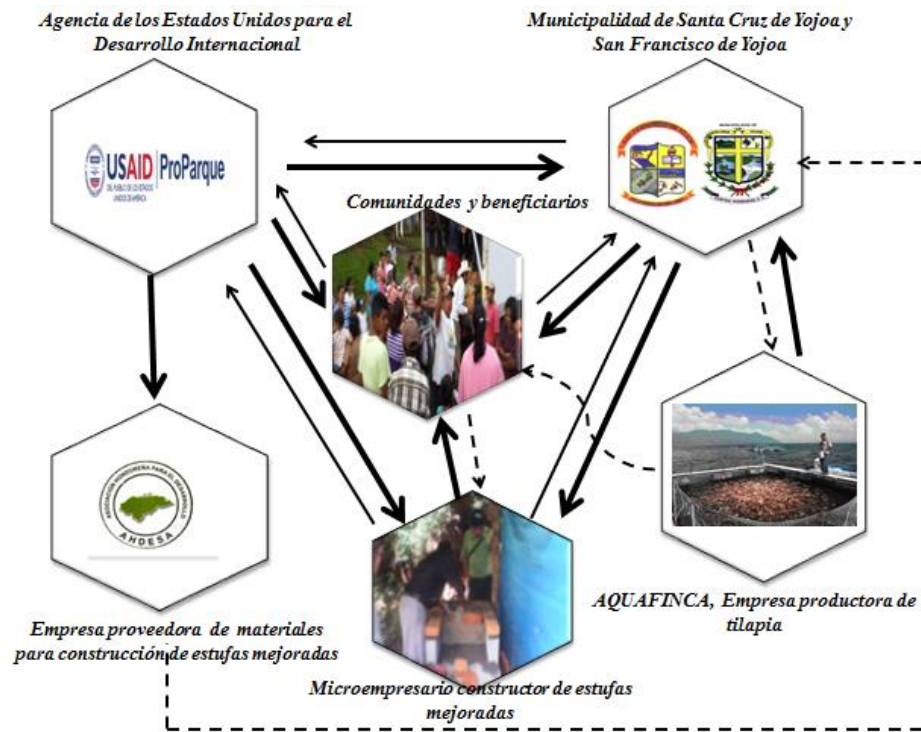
Agencia de los Estados Unidos para el Desarrollo Internacional

Municipalidad de Santa Cruz de Yojoa y San Francisco de Yojoa

USAID | ProParque

DEL PUEBLO DE LOS ESTADOS UNIDOS DE AMÉRICA

Comunidades y beneficiarios

AHDESA

Empresa proveedora de materiales para construcción de estufas mejoradas

AQUAFINCA, Empresa productora de tilapia

Microempresario constructor de estufas mejoradas